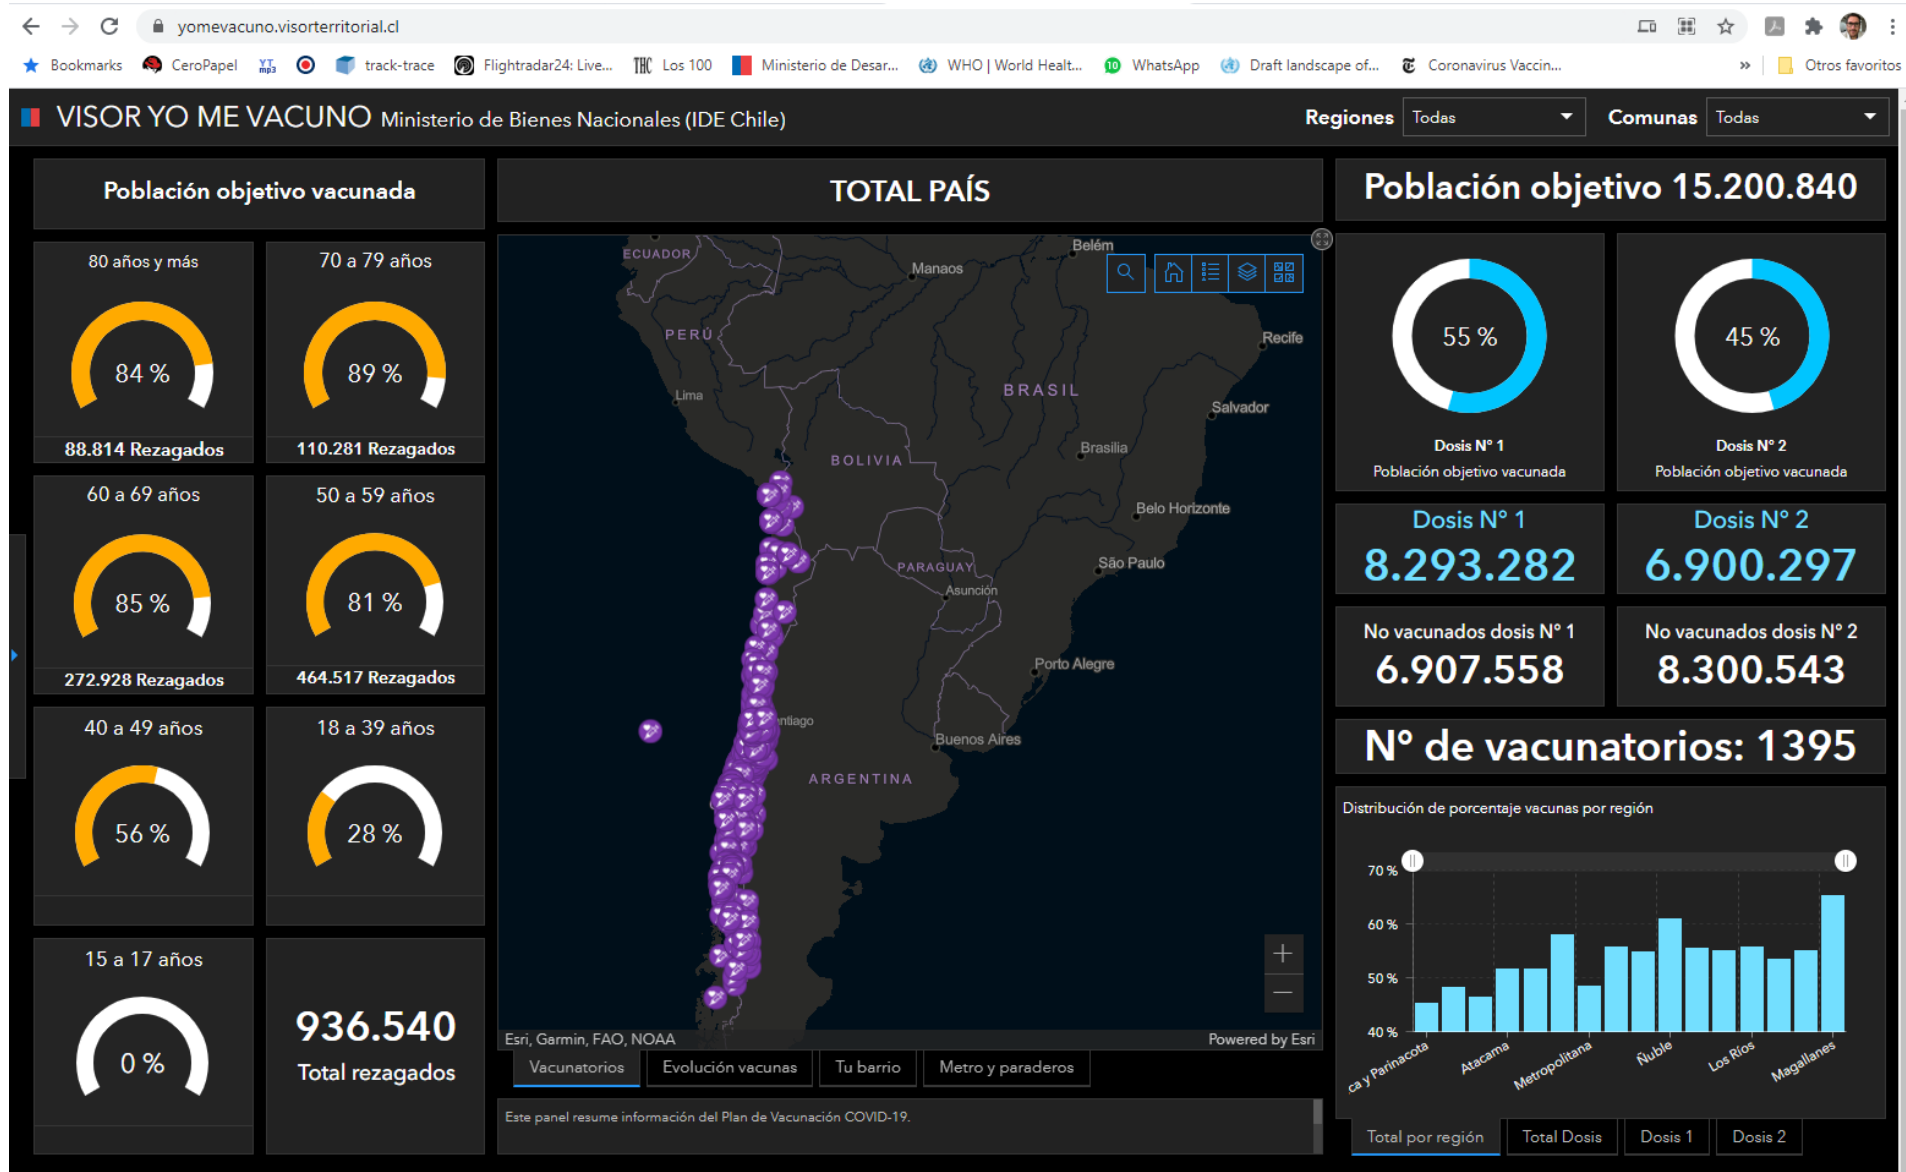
yomevacuno.visorterritorial.cl

Bookmarks CeroPapel track-trace Flightradar24: Live... Los 100 Ministerio de Desar... WHO | World Healt... WhatsApp Draft landscape of... Coronavirus Vaccin... » Otros favoritos

VISOR YO ME VACUNO Ministerio de Bienes Nacionales (IDE Chile)

Regiones Todas Comunas Todas

Población objetivo vacunada

80 años y más
84 %
88.814 Rezagados

70 a 79 años
89 %
110.281 Rezagados

60 a 69 años
85 %
272.928 Rezagados

50 a 59 años
81 %
464.517 Rezagados

40 a 49 años
56 %

18 a 39 años
28 %

15 a 17 años
0 %

936.540
Total rezagados

TOTAL PAÍS

ECUADOR
Manaos
Belém
PERÚ
Recife
Lima
BRASIL
Salvador
BOLIVIA
Brasilia
Belo Horizonte
PARAGUAY
São Paulo
Asunción
Porto Alegre
ntiago
Buenos Aires
ARGENTINA

Esri, Garmin, FAO, NOAA
Powered by Esri

Vacunatorios
Evolución vacunas
Tu barrio
Metro y paraderos

Este panel resume información del Plan de Vacunación COVID-19.

Población objetivo 15.200.840

55 %
Dosis N° 1
Población objetivo vacunada

45 %
Dosis N° 2
Población objetivo vacunada

Dosis N° 1
8.293.282

Dosis N° 2
6.900.297

No vacunados dosis N° 1
6.907.558

No vacunados dosis N° 2
8.300.543

N° de vacunatorios: 1395

Distribución de porcentaje vacunas por región

70 %
60 %
50 %
40 %

ca y Parinacota
Atacama
Metropolitana
Ñuble
Los Ríos
Magallanes

Total por región
Total Dosis
Dosis 1
Dosis 2